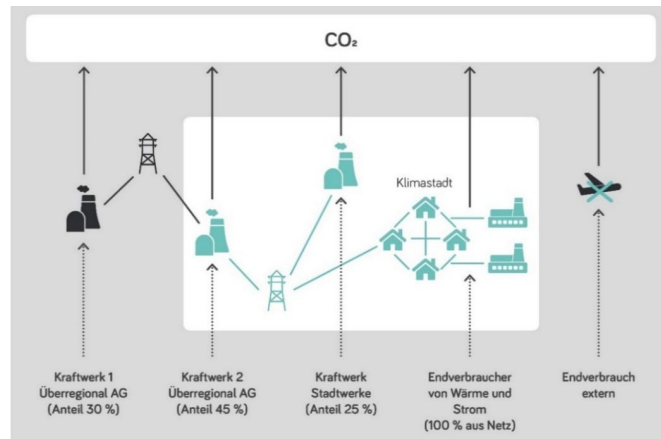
$CO_2$

Klimastadt

Kraftwerk 1
Überregional AG
(Anteil 30 %)

Kraftwerk 2
Überregional AG
(Anteil 45 %)

Kraftwerk
Stadtwerke
(Anteil 25 %)

Endverbraucher
von Wärme und
Strom
(100 % aus Netz)

Endverbrauch
extern